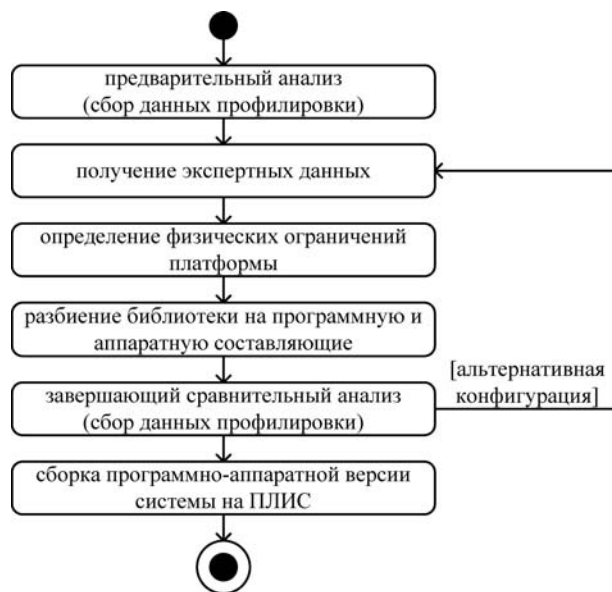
предварительный анализ
(сбор данных профилировки)

получение экспертных данных

определение физических ограничений платформы

разбиение библиотеки на программную и аппаратную составляющие

завершающий сравнительный анализ
(сбор данных профилировки)

[альтернативная конфигурация]

сборка программно-аппаратной версии системы на ПЛИС